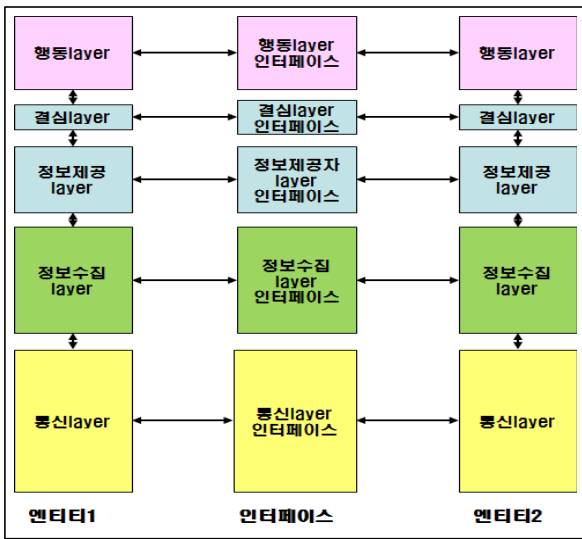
행동layer

행동layer 인터페이스

행동layer

결심layer

결심layer 인터페이스

결심layer

정보제공 layer

정보제공자 layer 인터페이스

정보제공 layer

정보수집 layer

정보수집 layer 인터페이스

정보수집 layer

통신layer

통신layer 인터페이스

통신layer

엔티티1

인터페이스

엔티티2